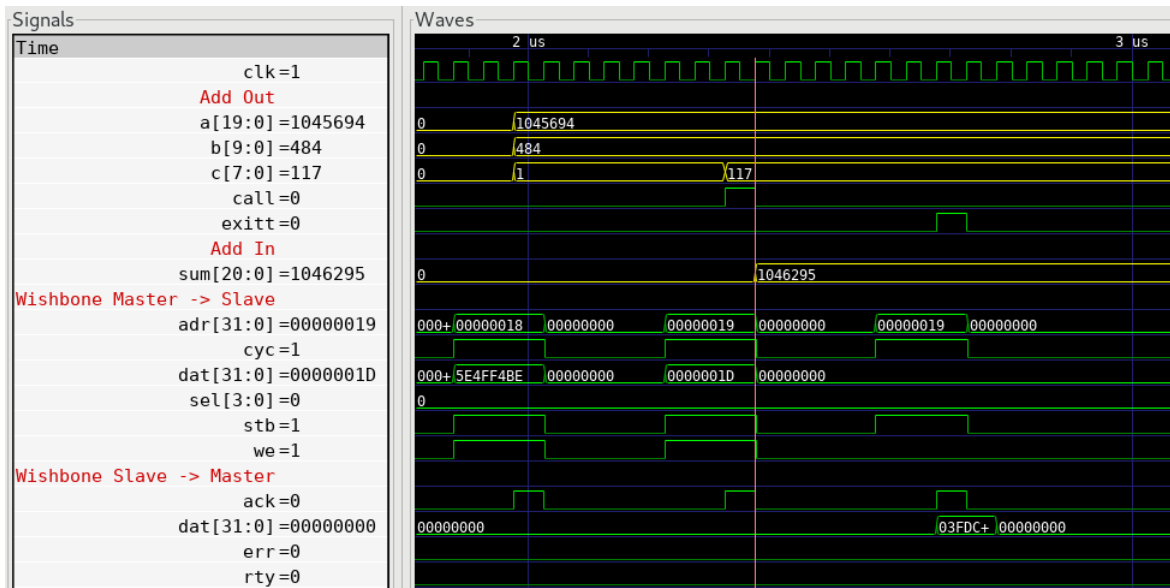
Signals

Time
clk=1
Add Out
a[19:0]=1045694
b[9:0]=484
c[7:0]=117
call=0
exitt=0
Add In
sum[20:0]=1046295
Wishbone Master -> Slave
adr[31:0]=00000019
cyc=1
dat[31:0]=0000001D
sel[3:0]=0
stb=1
we=1
Wishbone Slave -> Master
ack=0
dat[31:0]=00000000
err=0
rty=0

Waves

2 us
3 us

0
1045694
0
484
0
1
117
0
1046295
000+
00000018
00000000
00000019
00000000
00000019
00000000
000+
5E4FF4BE
00000000
0000001D
00000000
0
00000000
03FDC+
00000000